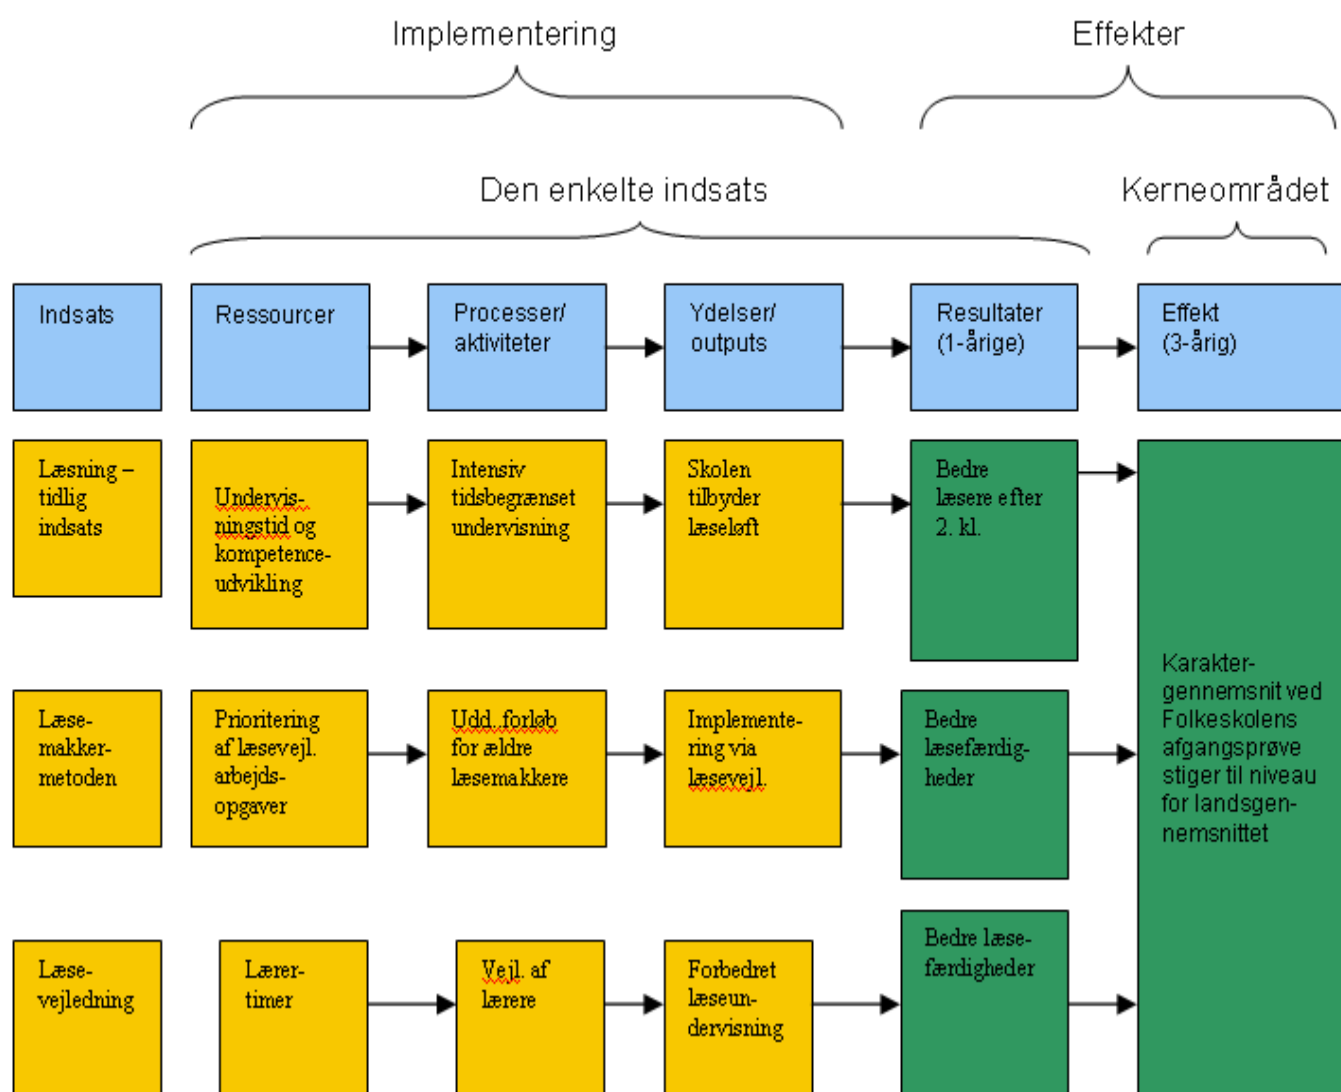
Implementering

Effekter

Den enkelte indsats

Kerneområdet

Indsats

Ressourcer

Processer/ aktiviteter

Ydelser/ outputs

Resultater (1-årige)

Effekt (3-årig)

Læsning – tidlig indsats

Undervisningstid og kompetenceudvikling

Intensiv tidsbegrænset undervisning

Skolen tilbyder læseløft

Bedre læsere efter 2. kl.

Karaktergennemsnit ved Folkeskolens afgangsprøve stiger til niveau for landsgennemsnittet

Læsemakkermetoden

Prioritering af læsevejl. arbejdsopgaver

Udd. forløb for ældre læsemakkere

Implementering via læsevejl.

Bedre læsefærdigheder

Læsevejledning

Lærertimer

Vejl. af lærere

Forbedret læseundervisning

Bedre læsefærdigheder